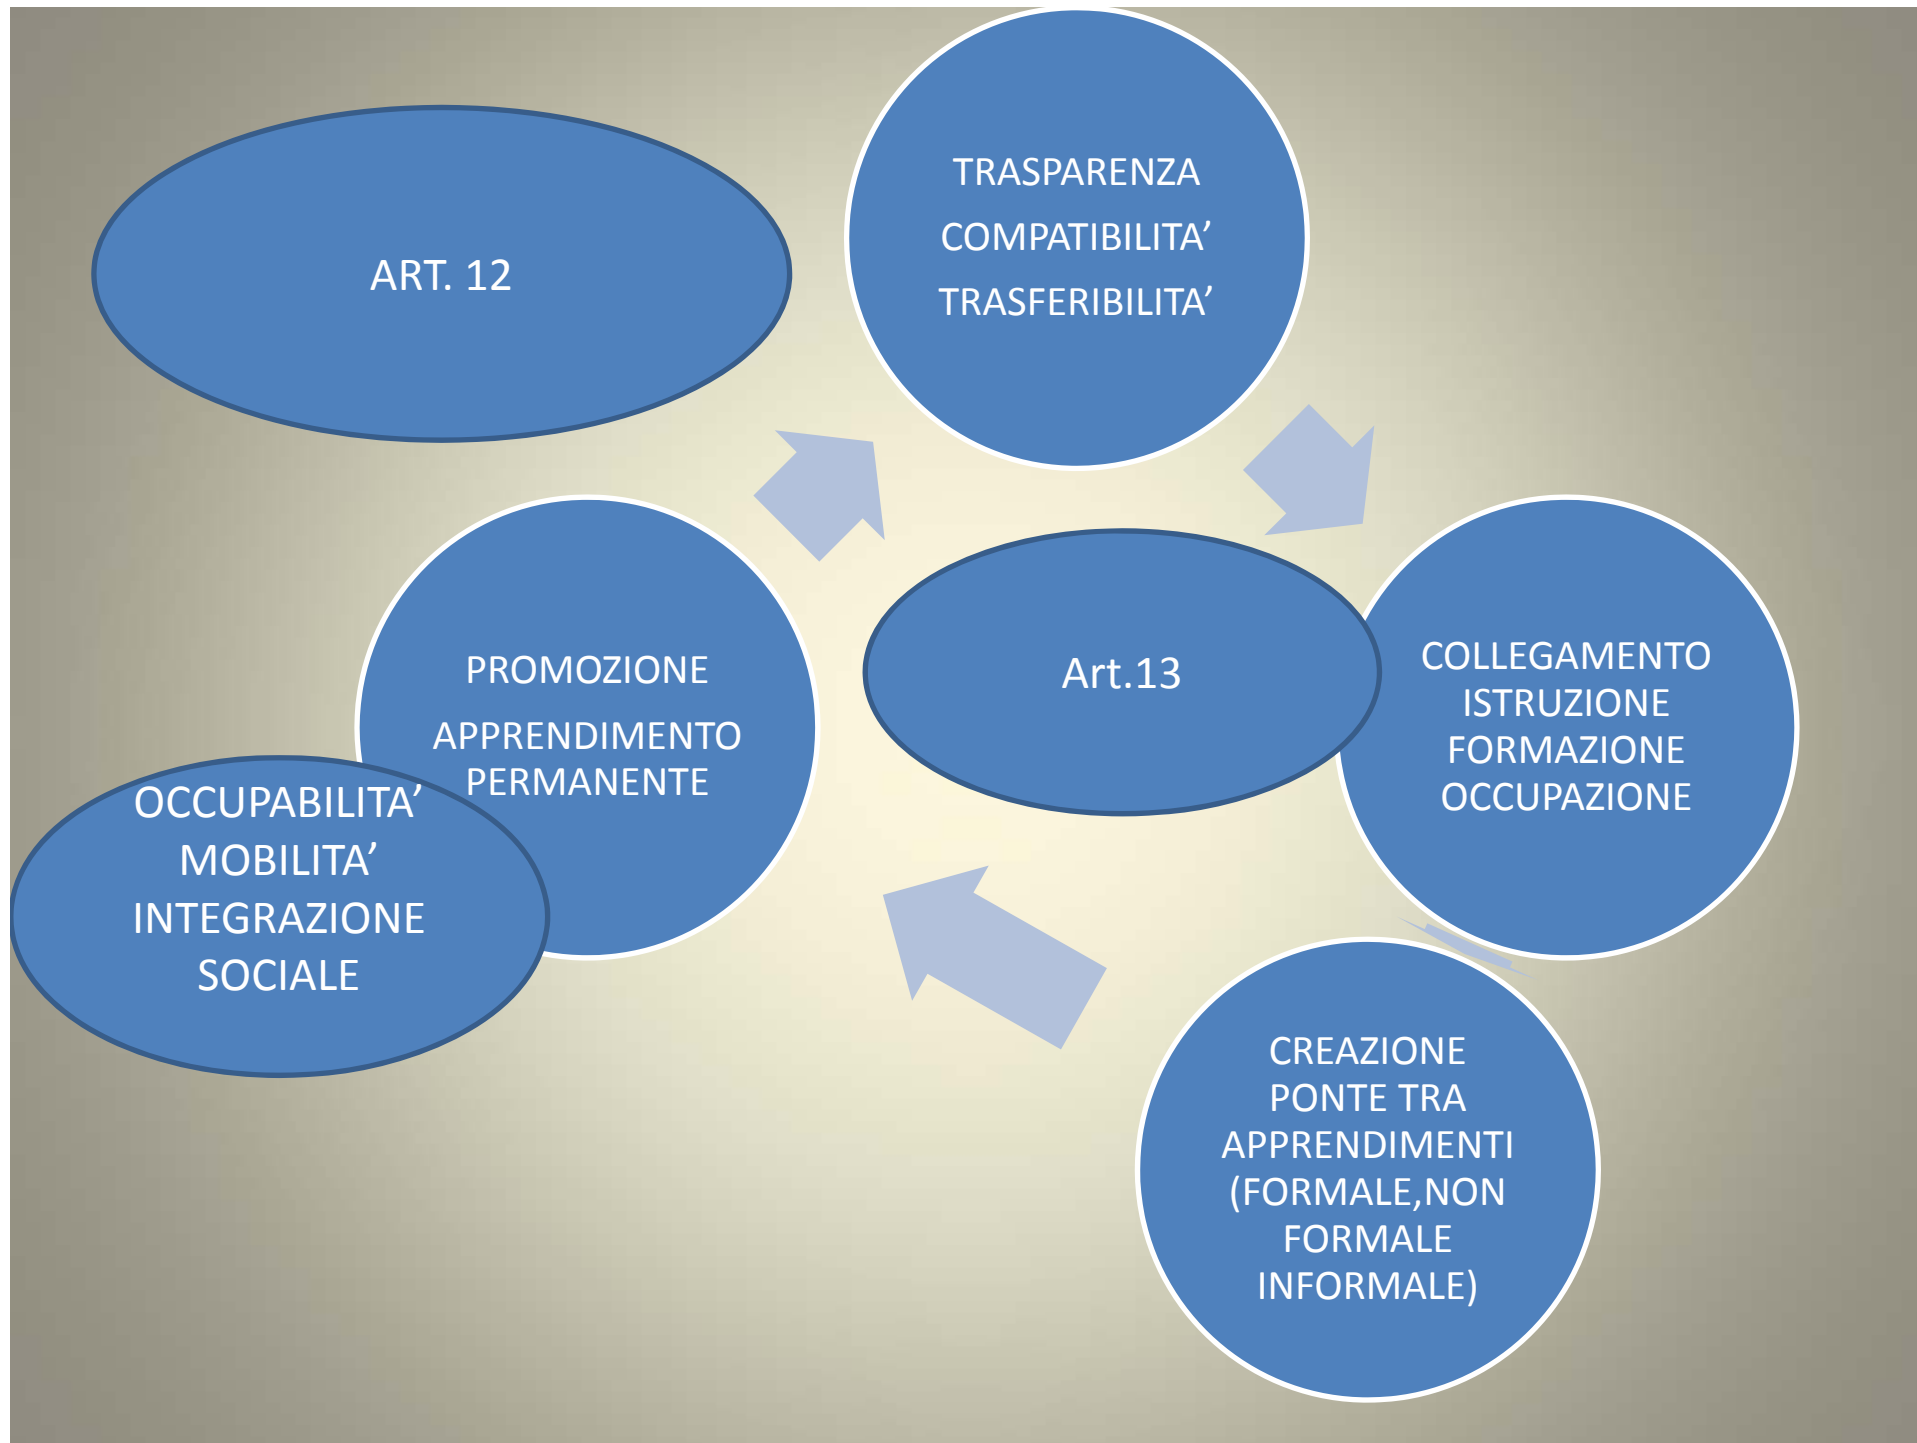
ART. 12

TRASPARENZA

COMPATIBILITA’

TRASFERIBILITA’

PROMOZIONE

APPRENDIMENTO PERMANENTE

Art.13

COLLEGAMENTO ISTRUZIONE FORMAZIONE OCCUPAZIONE

OCCUPABILITA’ MOBILITA’ INTEGRAZIONE SOCIALE

CREAZIONE PONTE TRA APPRENDIMENTI (FORMALE,NON FORMALE INFORMALE)